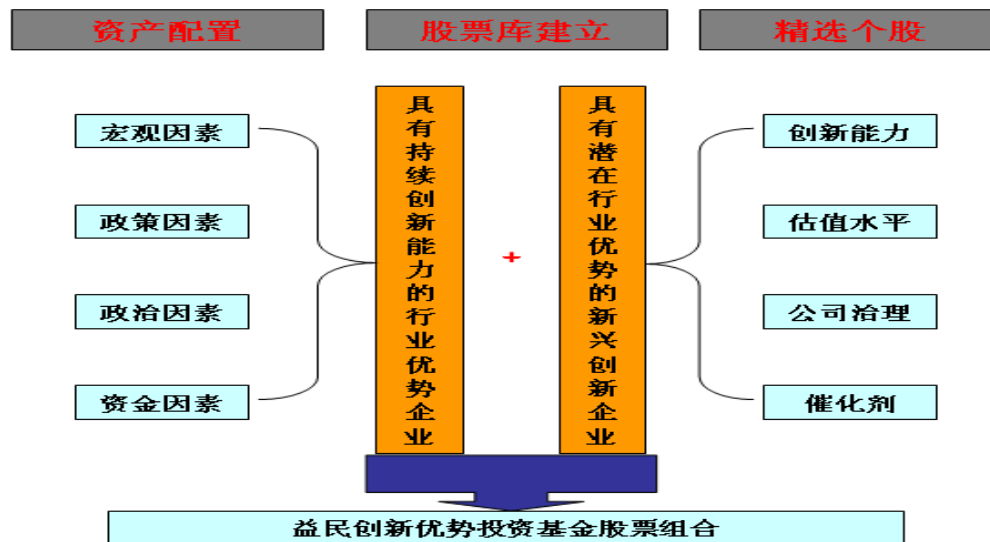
资产配置

股票库建立

精选个股

宏观因素

政策因素

政治因素

资金因素

具有持续创新能力的行业优势企业

+

具有潜在行业优势的新兴创新企业

创新能力

估值水平

公司治理

催化剂

益民创新优势投资基金股票组合